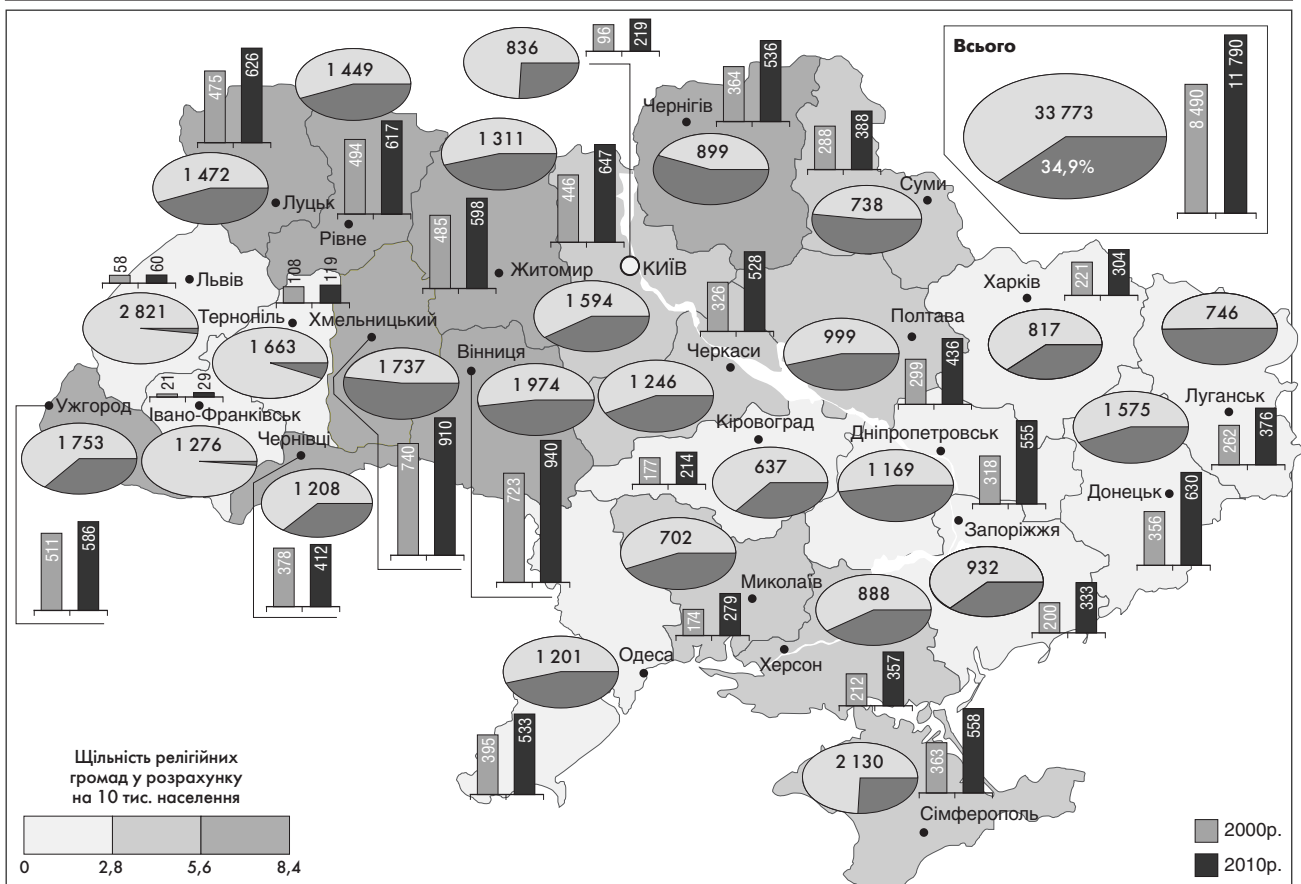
Всього
33 773
34,9%
8 490
11 790

836
96
219

475
626
1 449
1 472
Луцьк
494
617
Рівне
1 311
485
598
Житомир
446
647
КИЇВ
Чернігів
364
536
899
288
388
Суми
738

58
60
Львів
108
119
2 821
Тернопіль
Хмельницький
1 663
1 594
326
528
Харків
221
304
817
746
Полтава
999
Черкаси
21
29
Ужгород
Івано-Франківськ
1 737
Вінниця
1 974
1 246
299
436
Луганськ
1 575
262
376
1 753
1 276
Чернівці
1 208
740
910
723
940
Кіровоград
177
214
637
Дніпропетровськ
1 169
318
555
Донецьк
356
630
Запоріжжя
511
586
378
412
702
Миколаїв
174
279
888
932
200
333
1 201
Одеса
Херсон
212
357
395
533
2 130
363
558
Сімферополь

Щільність релігійних громад у розрахунку на 10 тис. населення
0
2,8
5,6
8,4

2000р.
2010р.